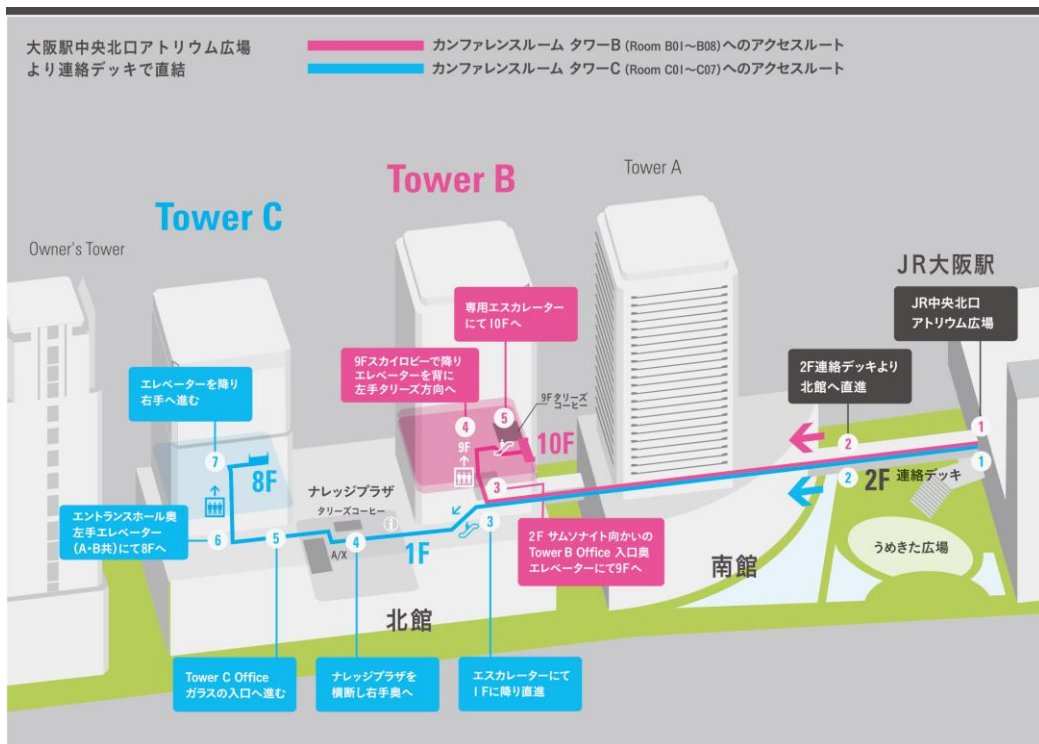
大阪駅中央北口アトリウム広場より連絡デッキで直結

カンファレンスルーム タワーB (Room B01～B08) へのアクセスルート
カンファレンスルーム タワーC (Room C01～C07) へのアクセスルート

Tower C

Tower B

Tower A

Owner's Tower

JR大阪駅

JR中央北口アトリウム広場

2F連絡デッキより北館へ直進

専用エスカレーターにて10Fへ

9Fスカイロビーで降りエレベーターを背に左手タリーズ方向へ

9Fタリーズコーヒー

10F

9F

エレベーターを降り右手へ進む

8F

ナレッジプラザ

タリーズコーヒー

A/X

1F

2F 連絡デッキ

2F サムソナイト向かいのTower B Office 入口奥エレベーターにて9Fへ

南館

うめきた広場

エントランスホール奥左手エレベーター(A・B共)にて8Fへ

北館

Tower C Officeガラスの入口へ進む

ナレッジプラザを横断し右手奥へ

エスカレーターにて1Fに降り直進

1 2 3 4 5 6 7